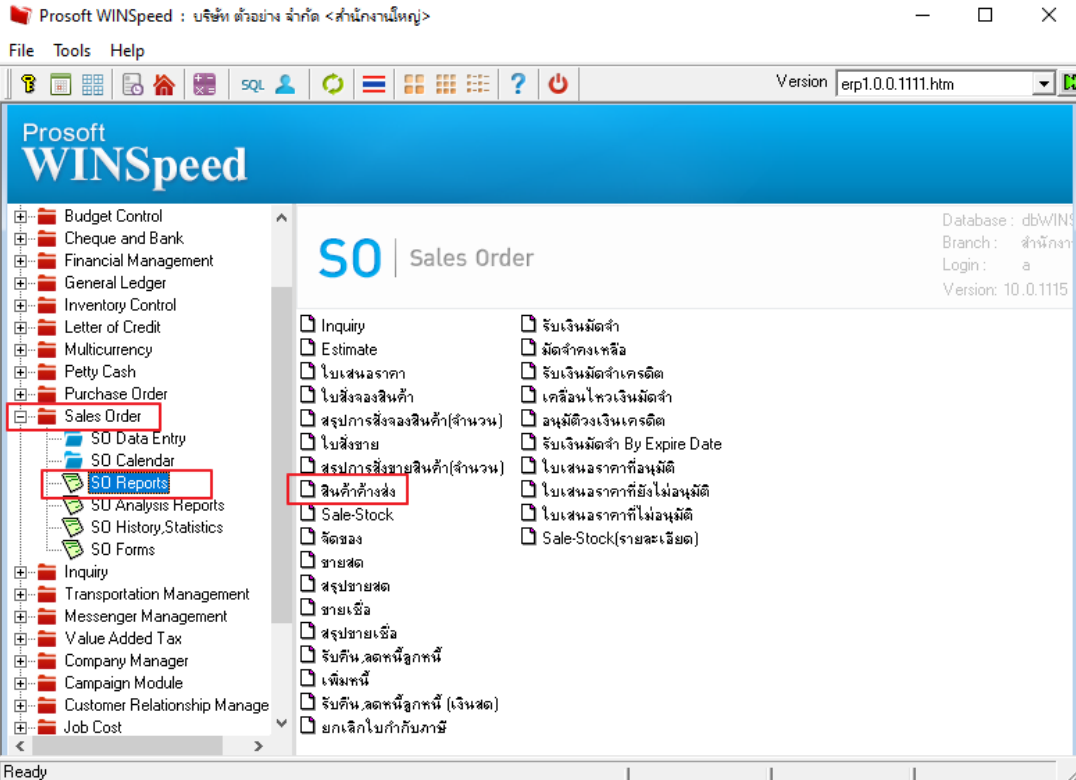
Prosoft WINSpeed : บริษัท ตัวอย่าง จำกัด <สำนักงานใหญ่>

File Tools Help

SQL

Version erp1.0.0.1111.htm

Prosoft
WINSpeed

Budget Control
Cheque and Bank
Financial Management
General Ledger
Inventory Control
Letter of Credit
Multicurrency
Petty Cash
Purchase Order
Sales Order
SO Data Entry
SO Calendar
SO Reports
SO Analysis Reports
SO History,Statistics
SO Forms
Inquiry
Transportation Management
Messenger Management
Value Added Tax
Company Manager
Campaign Module
Customer Relationship Manage
Job Cost

SO | Sales Order

Database : dbWINS
Branch : สำนักงา
Login : a
Version: 10.0.1115

Inquiry
Estimate
ใบเสนอราคา
ใบสั่งจองสินค้า
สรุปการสั่งจองสินค้า(จำนวน)
ใบสั่งขาย
สรุปการสั่งขายสินค้า(จำนวน)
สินค้าค้างส่ง
Sale-Stock
จัดของ
ขายสด
สรุปขายสด
ขายเชื่อ
สรุปขายเชื่อ
รับคืน,ลดหนี้ลูกหนี้
เพิ่มหนี้
รับคืน,ลดหนี้ลูกหนี้ (เงินสด)
ยกเลิกใบกำกับภาษี

รับเงินมัดจำ
มัดจำคงเหลือ
รับเงินมัดจำเครดิต
เคลื่อนไหวเงินมัดจำ
อนุมัติวงเงินเครดิต
รับเงินมัดจำ By Expire Date
ใบเสนอราคาที่อนุมัติ
ใบเสนอราคาที่ยังไม่อนุมัติ
ใบเสนอราคาที่ไม่อนุมัติ
Sale-Stock(รายละเอียด)

Ready